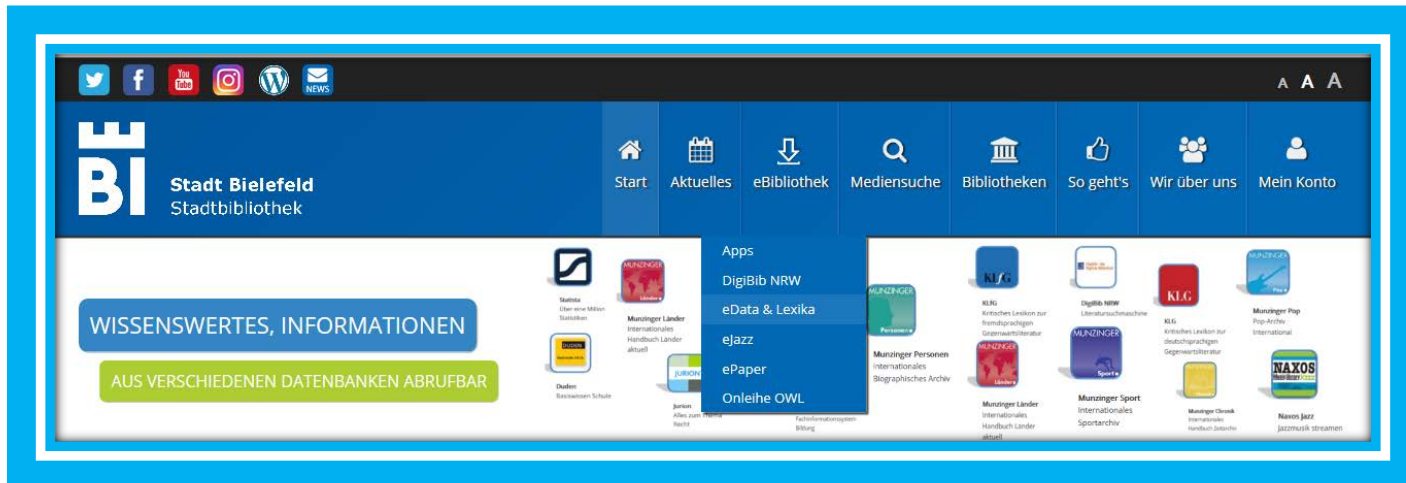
A A A

BI Stadt Bielefeld Stadtbibliothek

Start | Aktuelles | eBibliothek | Mediensuche | Bibliotheken | So geht's | Wir über uns | Mein Konto

Apps
DigiBib NRW
eData & Lexika
eJazz
ePaper
Onleihe OWL

WISSENSWERTES, INFORMATIONEN

AUS VERSCHIEDENEN DATENBANKEN ABRUFBAR

Statista
Über eine Million Statistiken

MUNZINGER Länder
Munzinger Länder
Internationales Handbuch Länder aktuell

Duden
Basiswissen Schule

JURION
Jurion
Alles zum Thema Recht

Fachinformationssystem Bildung

MUNZINGER Personen
Munzinger Personen
Internationales Biographisches Archiv

KLfG
KLfG
Kritisches Lexikon zur fremdsprachigen Gegenwartsliteratur

MUNZINGER Länder
Munzinger Länder
Internationales Handbuch Länder aktuell

DigiBib NRW
Literatursuchmaschine

MUNZINGER Sport
Munzinger Sport
Internationales Sportarchiv

KLG
KLG
Kritisches Lexikon zur deutschsprachigen Gegenwartsliteratur

Munzinger Chronik
Internationales Handbuch Zeitarchiv

MUNZINGER Pop
Munzinger Pop
Pop-Archiv International

NAXOS
Naxos Jazz
Jazzmusik streamen